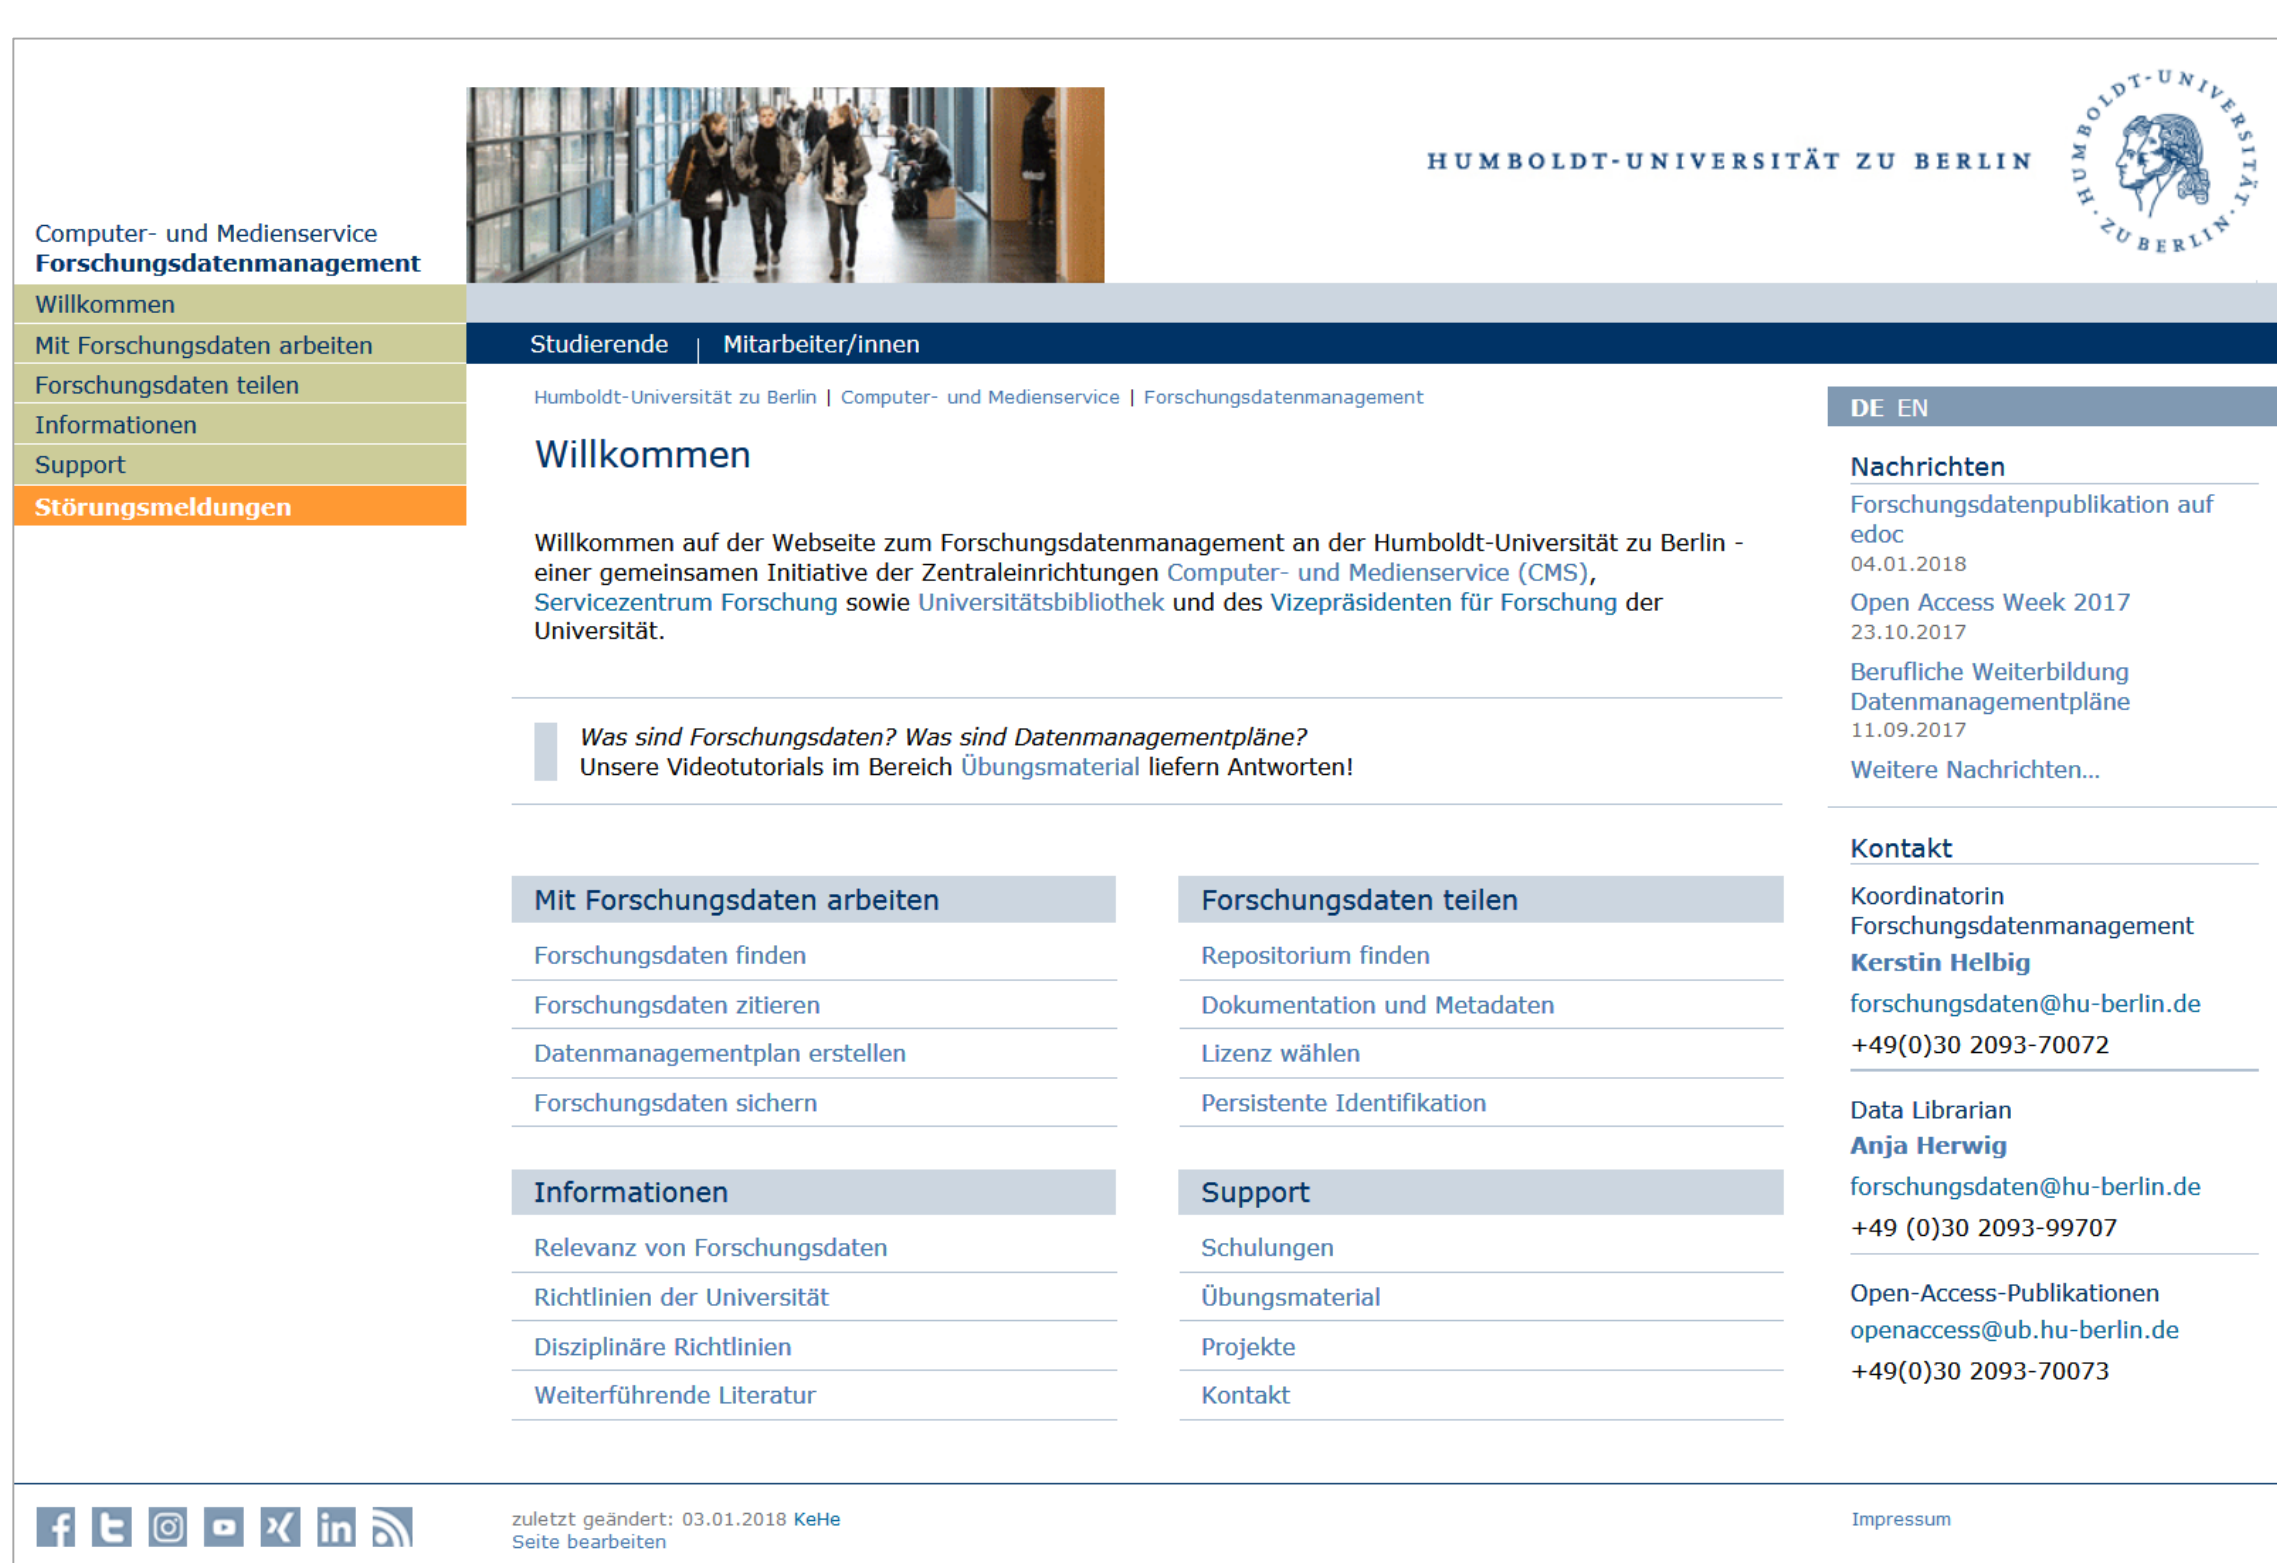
Computer- und Medienservice
Forschungsdatenmanagement

HUMBOLDT-UNIVERSITÄT ZU BERLIN

HUMBOLDT-UNIVERSITÄT ZU BERLIN

Willkommen
Mit Forschungsdaten arbeiten
Forschungsdaten teilen
Informationen
Support
Störungsmeldungen

Studierende | Mitarbeiter/innen

Humboldt-Universität zu Berlin | Computer- und Medienservice | Forschungsdatenmanagement

# Willkommen

Willkommen auf der Webseite zum Forschungsdatenmanagement an der Humboldt-Universität zu Berlin - einer gemeinsamen Initiative der Zentraleinrichtungen Computer- und Medienservice (CMS), Servicezentrum Forschung sowie Universitätsbibliothek und des Vizepräsidenten für Forschung der Universität.

*Was sind Forschungsdaten? Was sind Datenmanagementpläne?*
Unsere Videotutorials im Bereich Übungsmaterial liefern Antworten!

Mit Forschungsdaten arbeiten
Forschungsdaten finden
Forschungsdaten zitieren
Datenmanagementplan erstellen
Forschungsdaten sichern

Forschungsdaten teilen
Repositorium finden
Dokumentation und Metadaten
Lizenz wählen
Persistente Identifikation

Informationen
Relevanz von Forschungsdaten
Richtlinien der Universität
Disziplinäre Richtlinien
Weiterführende Literatur

Support
Schulungen
Übungsmaterial
Projekte
Kontakt

DE EN

Nachrichten
Forschungsdatenpublikation auf edoc
04.01.2018
Open Access Week 2017
23.10.2017
Berufliche Weiterbildung Datenmanagementpläne
11.09.2017
Weitere Nachrichten...

Kontakt
Koordinatorin Forschungsdatenmanagement
Kerstin Helbig
forschungsdaten@hu-berlin.de
+49(0)30 2093-70072

Data Librarian
Anja Herwig
forschungsdaten@hu-berlin.de
+49 (0)30 2093-99707

Open-Access-Publikationen
openaccess@ub.hu-berlin.de
+49(0)30 2093-70073

zuletzt geändert: 03.01.2018 KeHe
Seite bearbeiten

Impressum